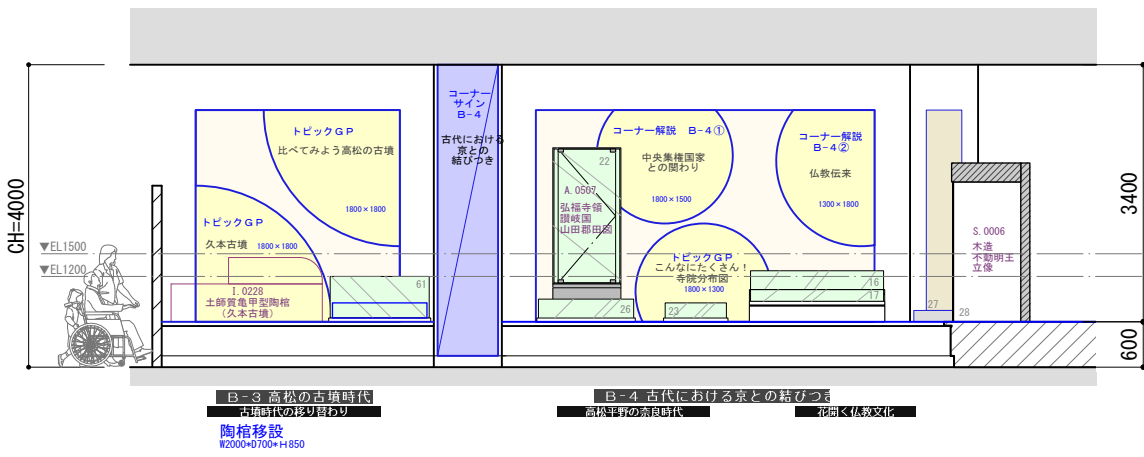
CH=4000

▼EL1500

▼EL1200

トピックＧＰ
比べてみよう高松の古墳
1800×1800

トピックＧＰ
久本古墳 1800×1800

I.0228
土師質亀甲型陶棺
（久本古墳）

61

コーナーサイン
Ｂ－４

古代における京との結びつき

コーナー解説 Ｂ－４①
中央集権国家との関わり
1800×1500

22

A.0507
弘福寺領讃岐国山田郡田図

26

23

トピックＧＰ
こんなにたくさん！寺院分布図
1800×1300

コーナー解説 Ｂ－４②
仏教伝来
1300×1800

16

17

27

28

S.0006
木造不動明王立像

3400

600

Ｂ－３ 高松の古墳時代
古墳時代の移り替わり

陶棺移設
W2000＊D700＊H850

Ｂ－４ 古代における京との結びつき
高松平野の奈良時代

花開く仏教文化